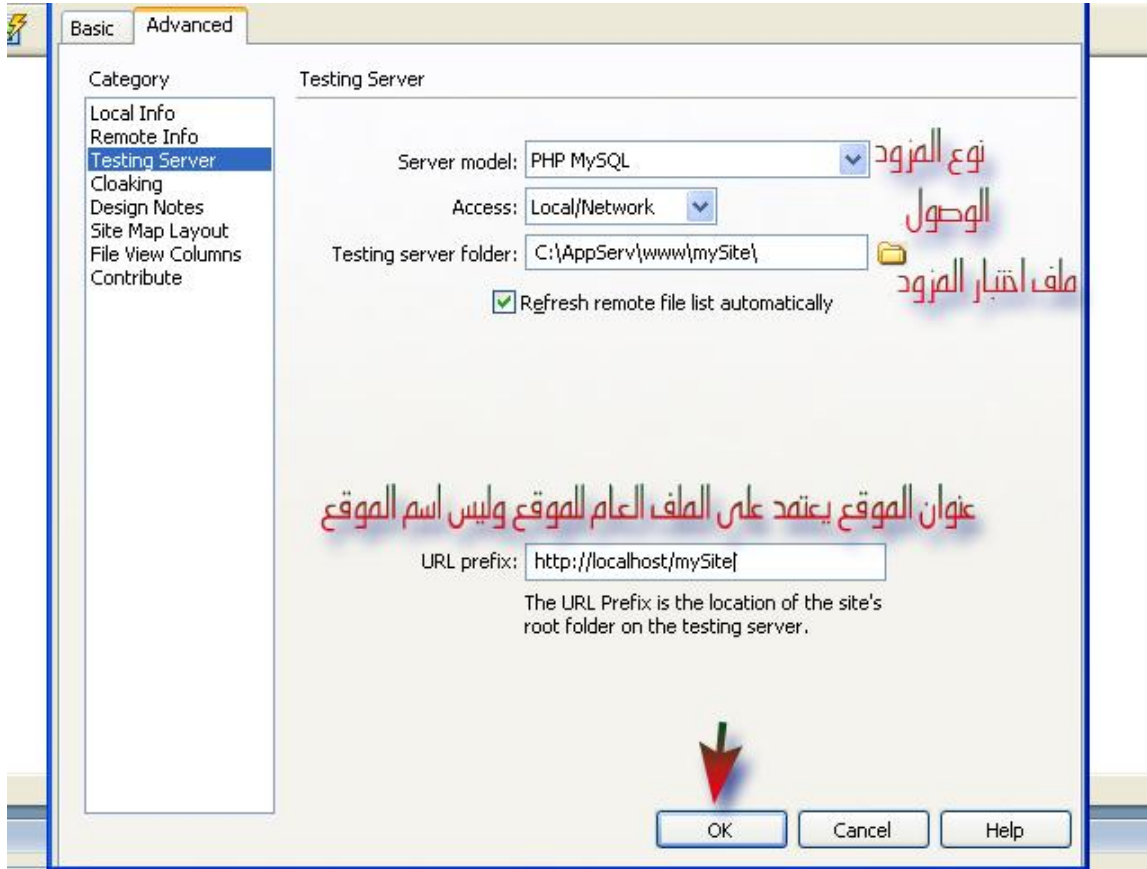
Basic
Advanced

Category
Local Info
Remote Info
Testing Server
Cloaking
Design Notes
Site Map Layout
File View Columns
Contribute

Testing Server

Server model: PHP MySQL
نوع المزود
Access: Local/Network
الوصول
Testing server folder: C:\AppServ\www\mySite\
ملف اختبار المزود
Refresh remote file list automatically

عنوان الموقع يعتمد على الملف العام للموقع وليس اسم الموقع
URL prefix: http://localhost/mySite
The URL Prefix is the location of the site's root folder on the testing server.

OK
Cancel
Help